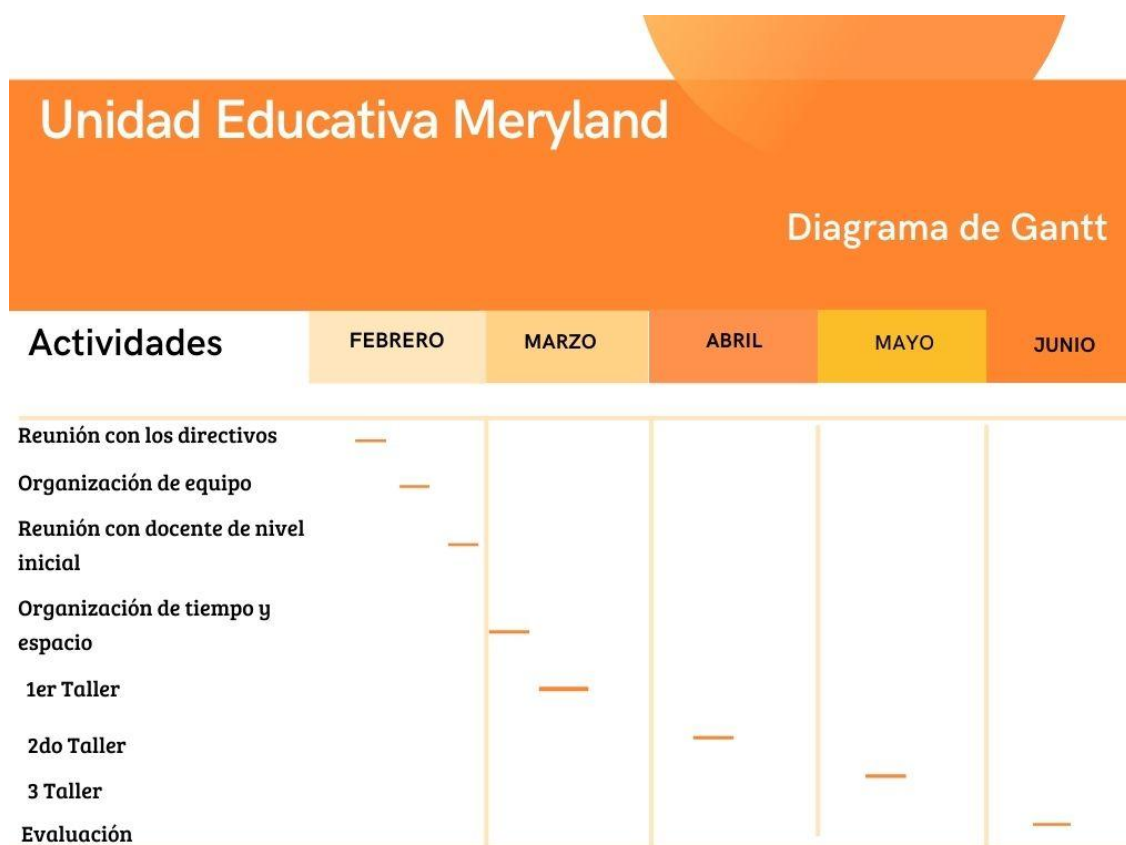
Unidad Educativa Meryland

Diagrama de Gantt

| Actividades | FEBRERO | MARZO | ABRIL | MAYO | JUNIO |
|---|---|---|---|---|---|
| Reunión con los directivos | | | | | |
| Organización de equipo | | | | | |
| Reunión con docente de nivel inicial | | | | | |
| Organización de tiempo y espacio | | | | | |
| 1er Taller | | | | | |
| 2do Taller | | | | | |
| 3 Taller | | | | | |
| Evaluación | | | | | |